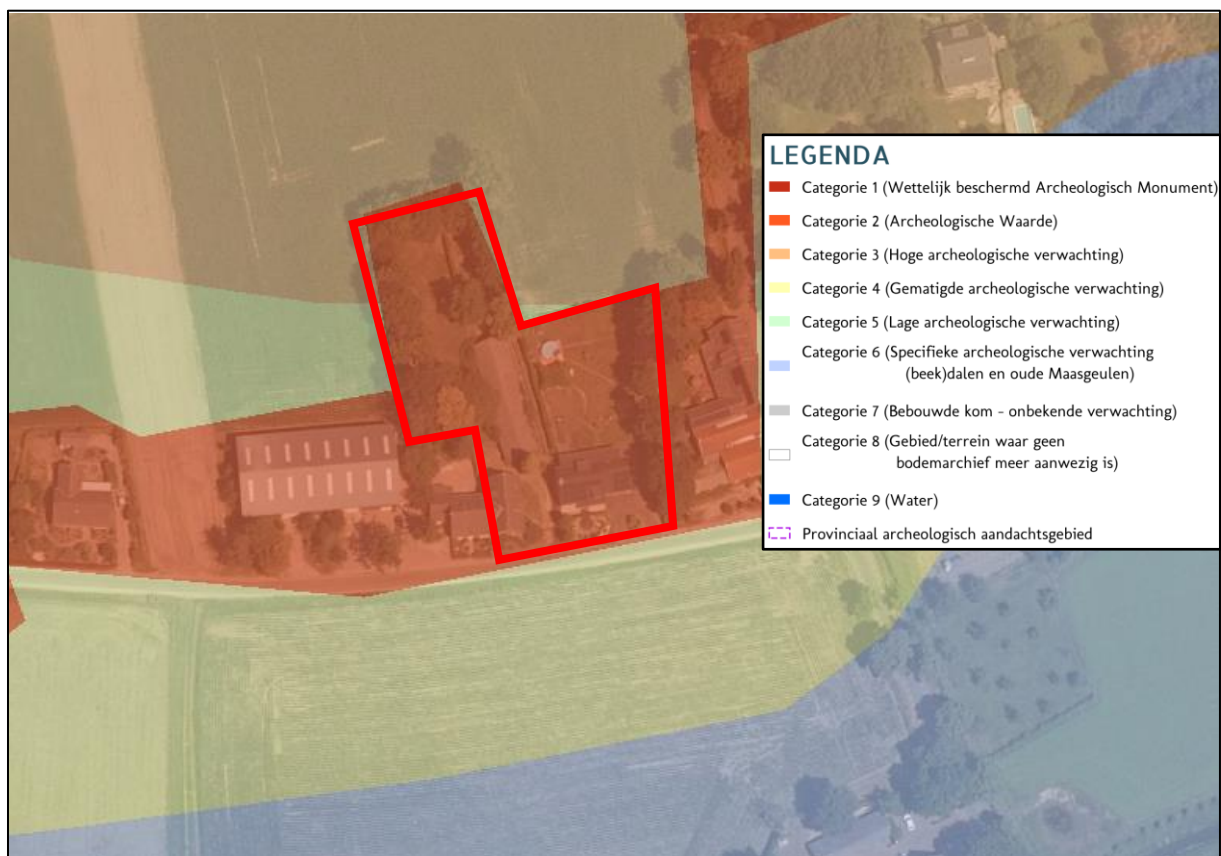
LEGENDA
Categorie 1 (Wettelijk beschermd Archeologisch Monument)
Categorie 2 (Archeologische Waarde)
Categorie 3 (Hoge archeologische verwachting)
Categorie 4 (Gematigde archeologische verwachting)
Categorie 5 (Lage archeologische verwachting)
Categorie 6 (Specifieke archeologische verwachting (beek)dalen en oude Maasgeulen)
Categorie 7 (Bebouwde kom - onbekende verwachting)
Categorie 8 (Gebied/terrein waar geen bodemarchief meer aanwezig is)
Categorie 9 (Water)
Provinciaal archeologisch aandachtsgebied